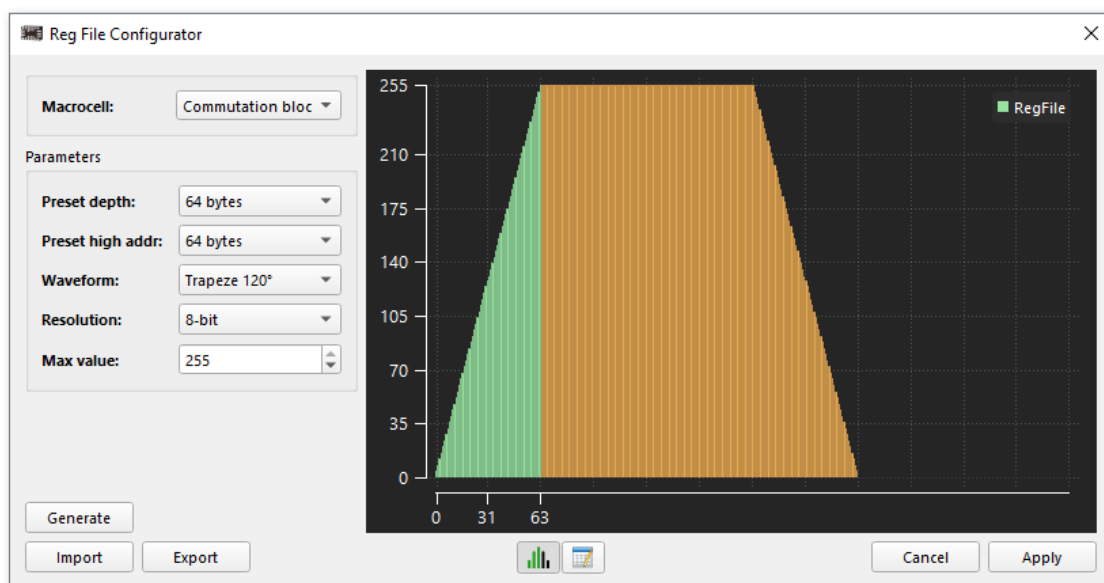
Reg File Configurator

Macrocell: Commutation bloc

Parameters

Preset depth: 64 bytes

Preset high addr: 64 bytes

Waveform: Trapeze 120°

Resolution: 8-bit

Max value: 255

255
210
175
140
105
70
35
0

0 31 63

RegFile

Generate

Import Export

Cancel Apply